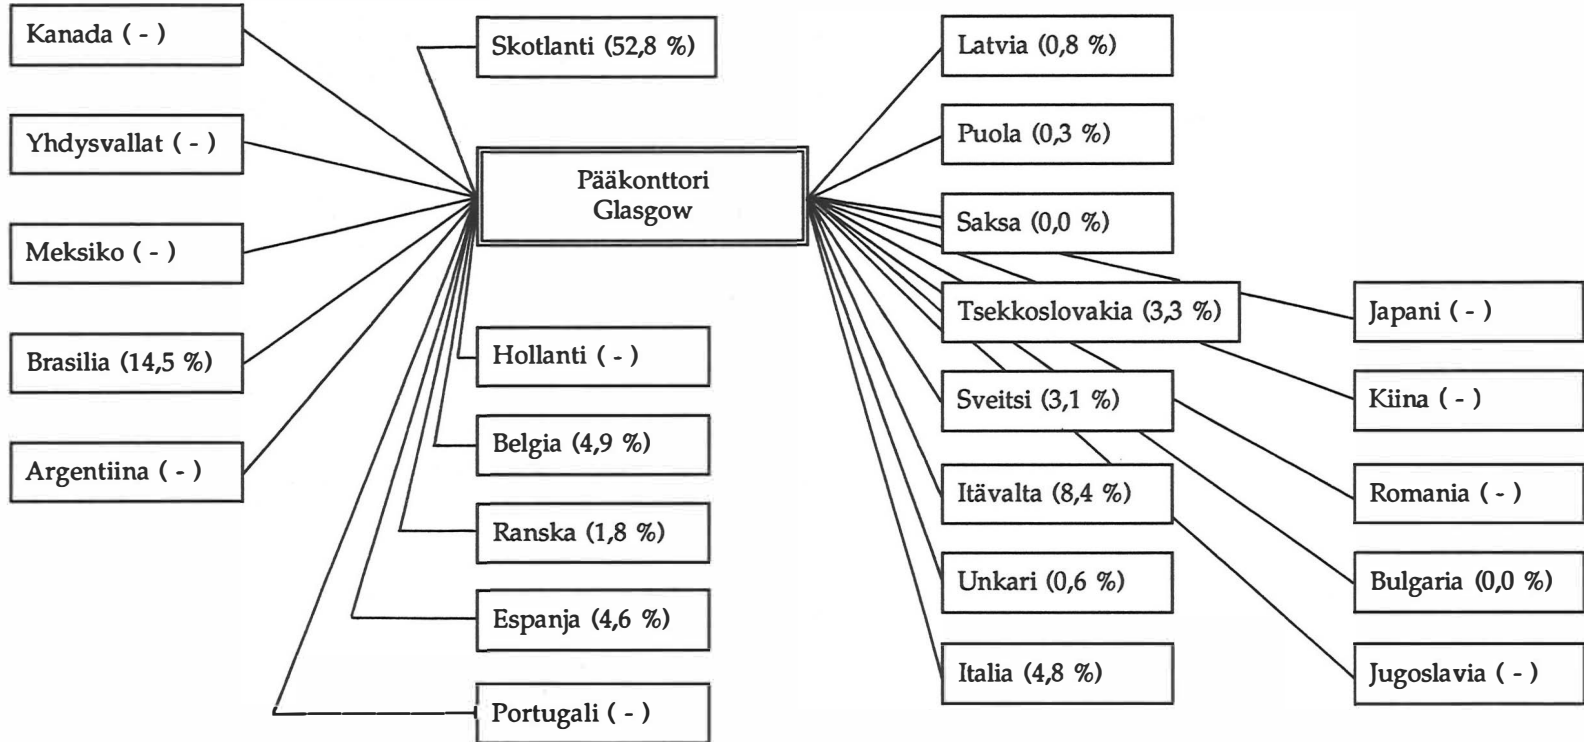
Kanada ( - )

Skotlanti (52,8 %)

Latvia (0,8 %)

Yhdysvallat ( - )

Puola (0,3 %)

Pääkonttori Glasgow

Meksiko ( - )

Saksa (0,0 %)

Tsekkoslovakia (3,3 %)

Japani ( - )

Brasilia (14,5 %)

Hollanti ( - )

Kiina ( - )

Sveitsi (3,1 %)

Argentiina ( - )

Belgia (4,9 %)

Itävalta (8,4 %)

Romania ( - )

Ranska (1,8 %)

Unkari (0,6 %)

Bulgaria (0,0 %)

Espanja (4,6 %)

Italia (4,8 %)

Jugoslavia ( - )

Portugali ( - )